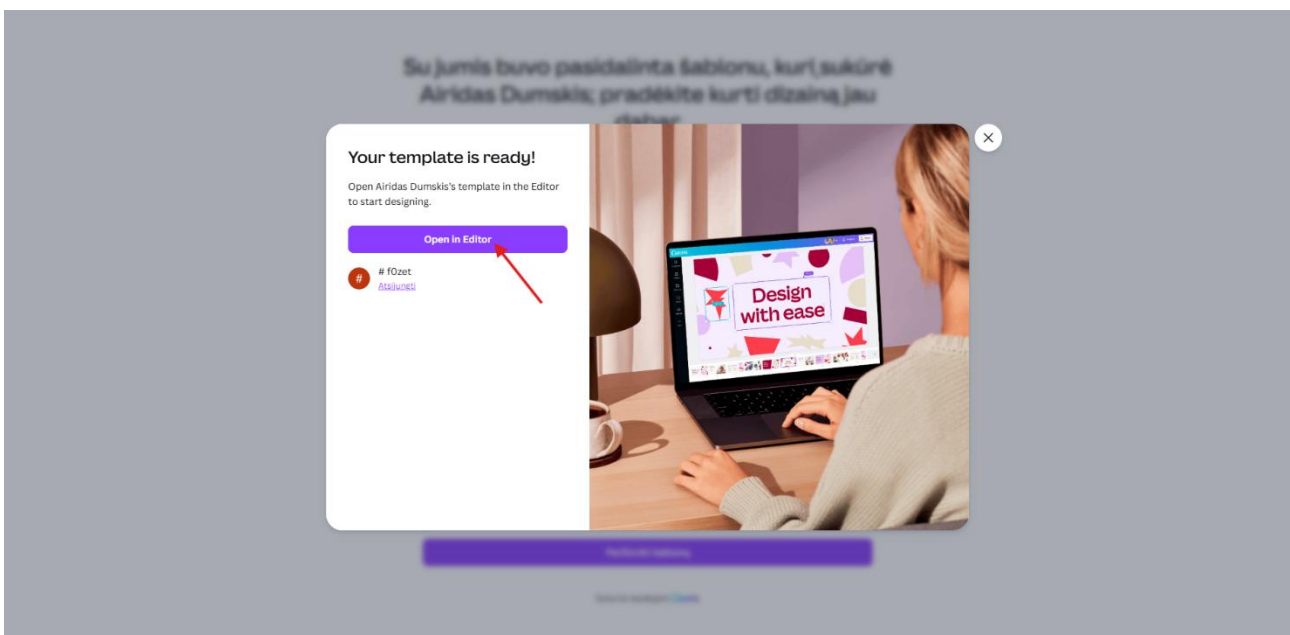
Su jumis buvo pasidalinta šablonu, kurį sukūrė Airidas Dumskis; pradėkite kurti dizainą jau dabar

Your template is ready!

Open Airidas Dumskis's template in the Editor to start designing.

Open in Editor

# f0zet
Atsijungti

Design with ease

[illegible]

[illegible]